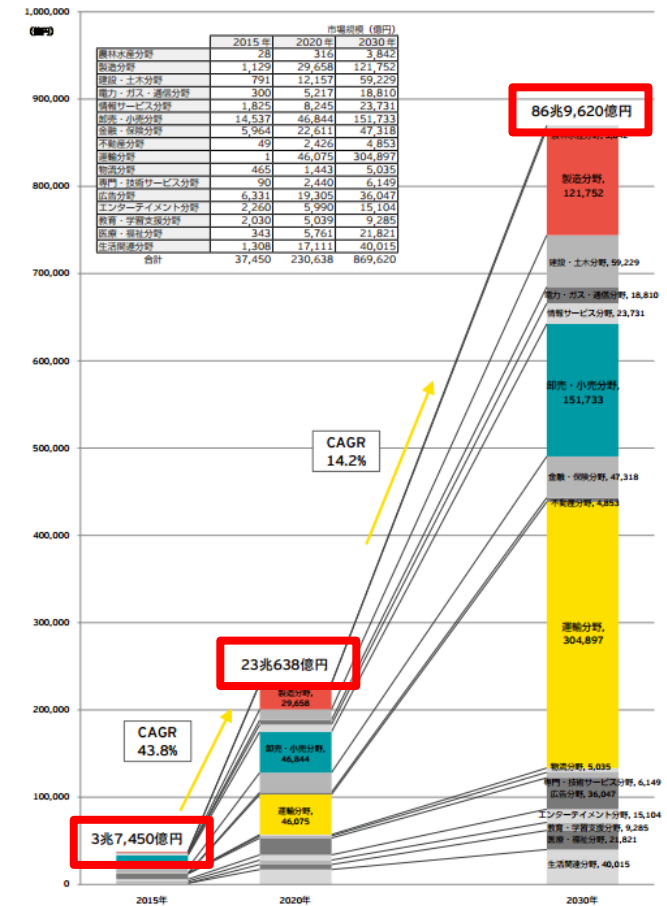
1,000,000
(億円)

市場規模（億円）

| | 2015年 | 2020年 | 2030年 |
|---|---|---|---|
| 農林水産分野 | 28 | 316 | 3,842 |
| 製造分野 | 1,129 | 29,658 | 121,752 |
| 建設・土木分野 | 791 | 12,157 | 59,229 |
| 電力・ガス・通信分野 | 300 | 5,217 | 18,810 |
| 情報サービス分野 | 1,825 | 8,245 | 23,731 |
| 卸売・小売分野 | 14,537 | 46,844 | 151,733 |
| 金融・保険分野 | 5,964 | 22,611 | 47,318 |
| 不動産分野 | 49 | 2,426 | 4,853 |
| 運輸分野 | 1 | 46,075 | 304,897 |
| 物流分野 | 465 | 1,443 | 5,035 |
| 専門・技術サービス分野 | 90 | 2,440 | 6,149 |
| 広告分野 | 6,331 | 19,305 | 36,047 |
| エンターテイメント分野 | 2,260 | 5,990 | 15,104 |
| 教育・学習支援分野 | 2,030 | 5,039 | 9,285 |
| 医療・福祉分野 | 343 | 5,761 | 21,821 |
| 生活関連分野 | 1,308 | 17,111 | 40,015 |
| 合計 | 37,450 | 230,638 | 869,620 |

900,000
800,000
700,000
600,000
500,000
400,000
300,000
200,000
100,000
0

86兆9,620億円
製造分野, 121,752
建設・土木分野, 59,229
電力・ガス・通信分野, 18,810
情報サービス分野, 23,731
卸売・小売分野, 151,733
金融・保険分野, 47,318
不動産分野, 4,853
運輸分野, 304,897
物流分野, 5,035
専門・技術サービス分野, 6,149
広告分野, 36,047
エンターテイメント分野, 15,104
教育・学習支援分野, 9,285
医療・福祉分野, 21,821
生活関連分野, 40,015

CAGR
14.2%

23兆638億円
製造分野, 29,658
卸売・小売分野, 46,844
運輸分野, 46,075

CAGR
43.8%

3兆7,450億円

2015年
2020年
2030年